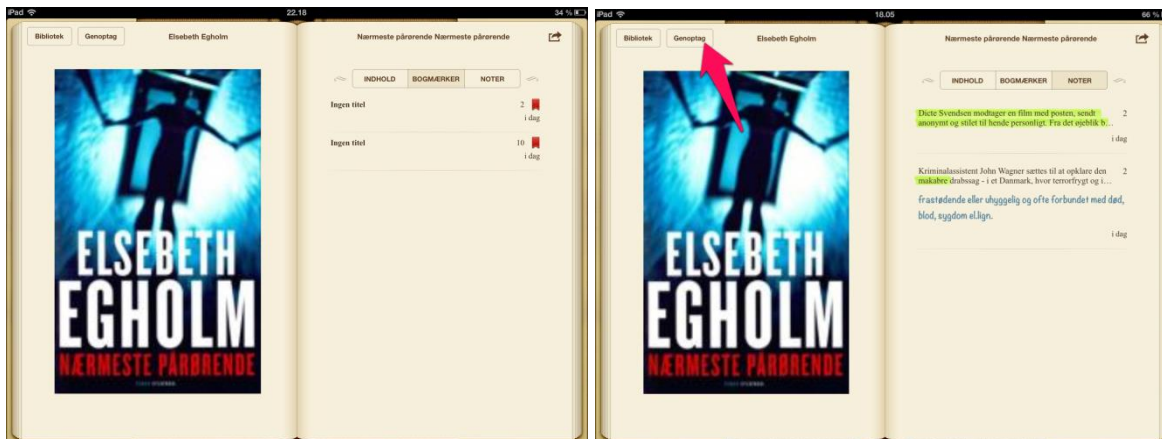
iPad 22.18 34 %

Bibliotek Genoptag Elsebeth Egholm

ELSEBETH EGHOLM NÆRMESTE PÅRØRENDE

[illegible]

Nærmeste pårørende Nærmeste pårørende

INDHOLD BOGMÆRKER NOTER

Ingen titel 2 i dag

Ingen titel 10 i dag

iPad 18.05 66 %

Bibliotek Genoptag Elsebeth Egholm

ELSEBETH EGHOLM NÆRMESTE PÅRØRENDE

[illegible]

Nærmeste pårørende Nærmeste pårørende

INDHOLD BOGMÆRKER NOTER

Ditte Svendsen modtager en film med posten, sendt anonymt og stilet til hende personligt. Fra det øjeblik b... 2 i dag

Kriminalassistent John Wagner sættes til at opklare den makabre drabssag - i et Danmark, hvor terrorfrygt og i... 2

frastødende eller uhyggelig og ofte forbundet med død, blod, sygdom el.lign.

i dag